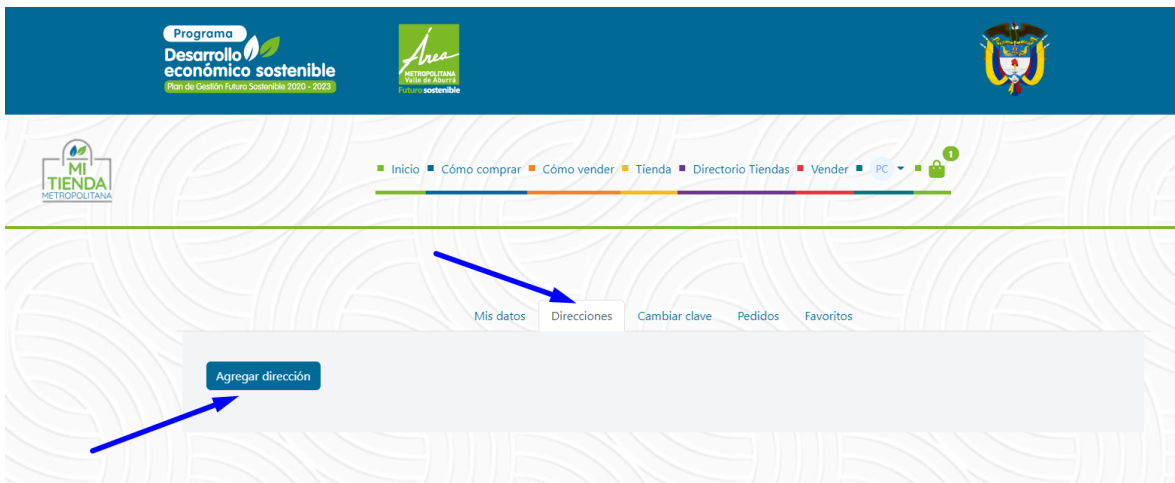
Programa
Desarrollo
económico sostenible
Plan de Gestión Futuro Sostenible 2020 - 2023

Área
METROPOLITANA
Valle de Aburrá
Futuro sostenible

MI
TIENDA
METROPOLITANA

Inicio Cómo comprar Cómo vender Tienda Directorio Tiendas Vender PC 1

Mis datos Direcciones Cambiar clave Pedidos Favoritos

Agregar dirección